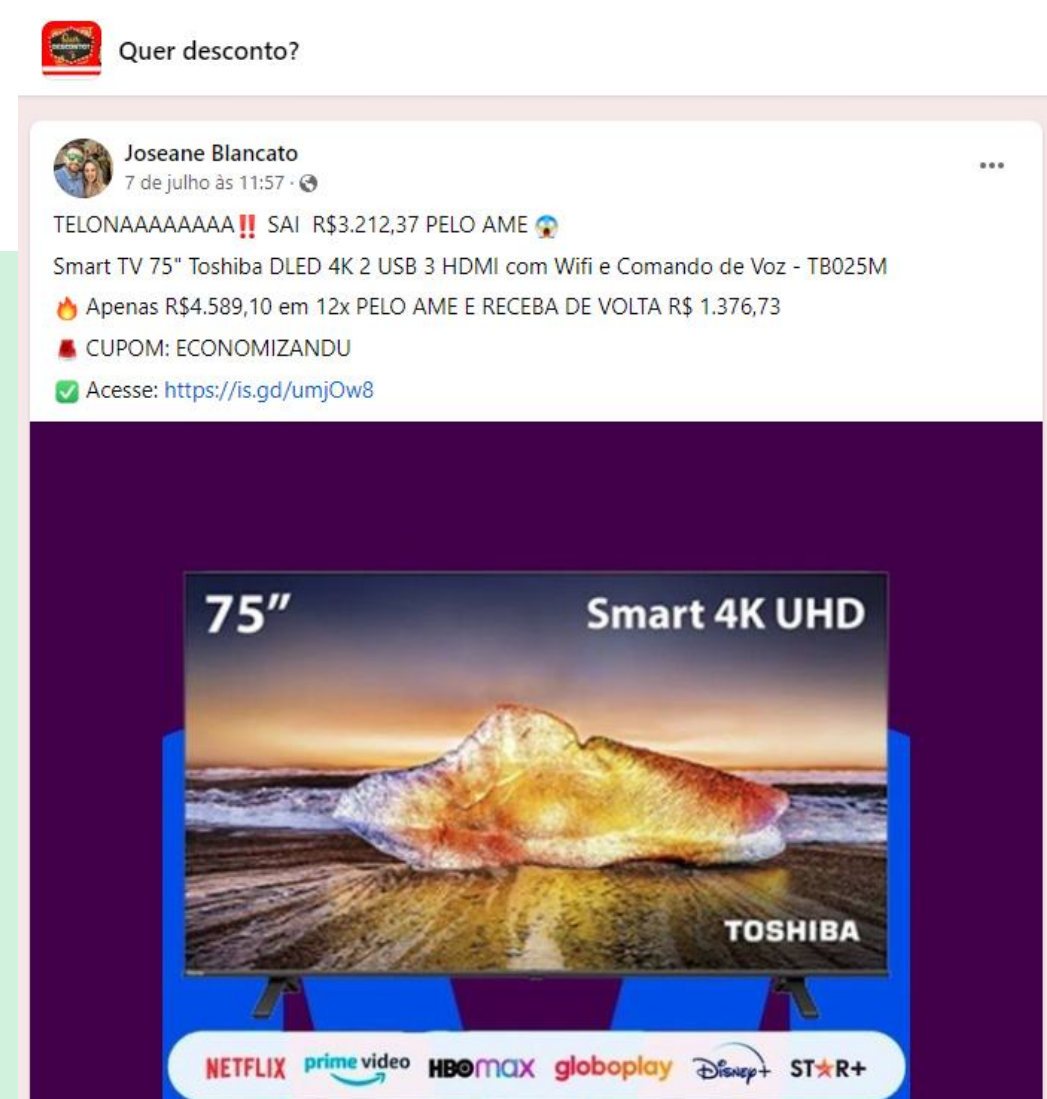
Quer desconto?

Joseane Blancato
7 de julho às 11:57 ·

•••

TELONAAAAAAAAA‼️ SAI R$3.212,37 PELO AME 😱

Smart TV 75" Toshiba DLED 4K 2 USB 3 HDMI com Wifi e Comando de Voz - TB025M

🔥 Apenas R$4.589,10 em 12x PELO AME E RECEBA DE VOLTA R$ 1.376,73

CUPOM: ECONOMIZANDU

✅ Acesse: https://is.gd/umjOw8

75"

Smart 4K UHD

TOSHIBA

NETFLIX prime video HBOmax globoplay Disney+ STAR+